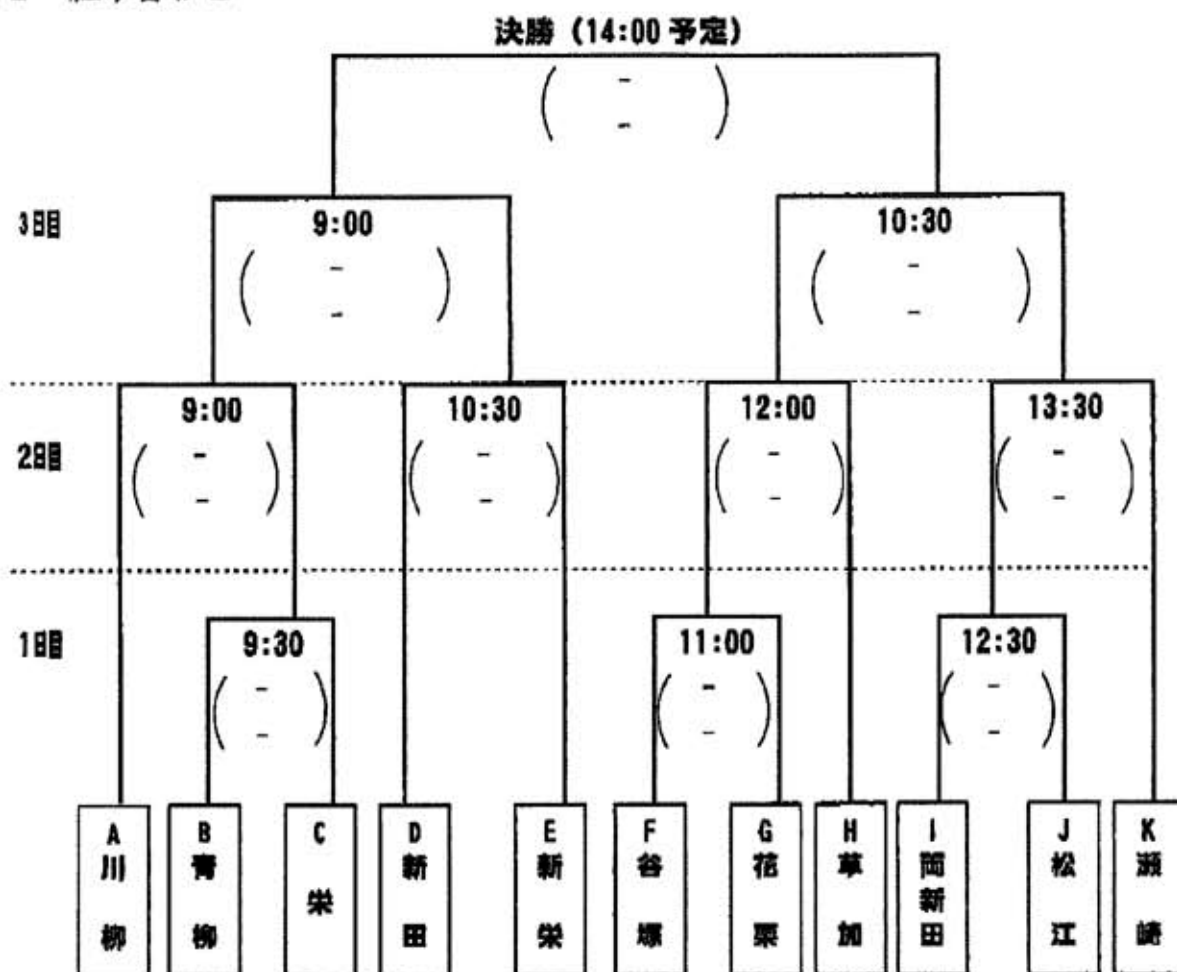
決勝（14:00 予定）
（ - - ）

3日目
9:00
（ - - ）
10:30
（ - - ）

2日目
9:00
（ - - ）
10:30
（ - - ）
12:00
（ - - ）
13:30
（ - - ）

1日目
9:30
（ - - ）
11:00
（ - - ）
12:30
（ - - ）

A 川柳
B 青柳
C 栄
D 新田
E 新栄
F 谷塚
G 花栗
H 草加
I 両新田
J 松江
K 瀬崎